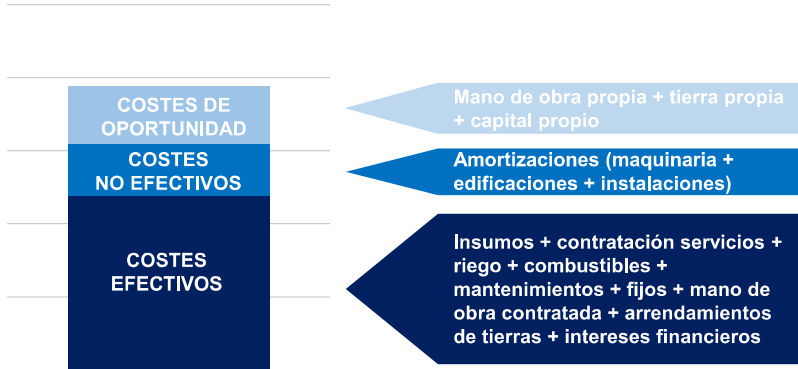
COSTES DE OPORTUNIDAD

COSTES NO EFECTIVOS

COSTES EFECTIVOS

Mano de obra propia + tierra propia + capital propio

Amortizaciones (maquinaria + edificaciones + instalaciones)

Insumos + contratación servicios + riego + combustibles + mantenimientos + fijos + mano de obra contratada + arrendamientos de tierras + intereses financieros